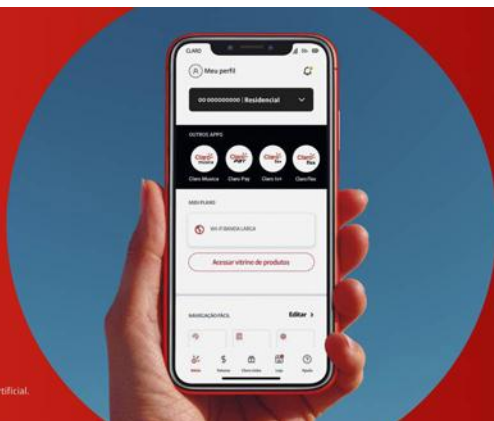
CLARO

Meu perfil

00 000000000 | Residencial

OUTROS APPS

Claro música
Claro pay
Claro tv+
Claro flex

Claro Musica
Claro Pay
Claro tv+
Claro Flex

SEU PLANO

WI-FI BANDA LARGA

Acessar vitrine de produtos

NAVEGAÇÃO FÁCIL

Editar >

Início
Faturas
Claro clube
Loja
Ajuda

rtificial.